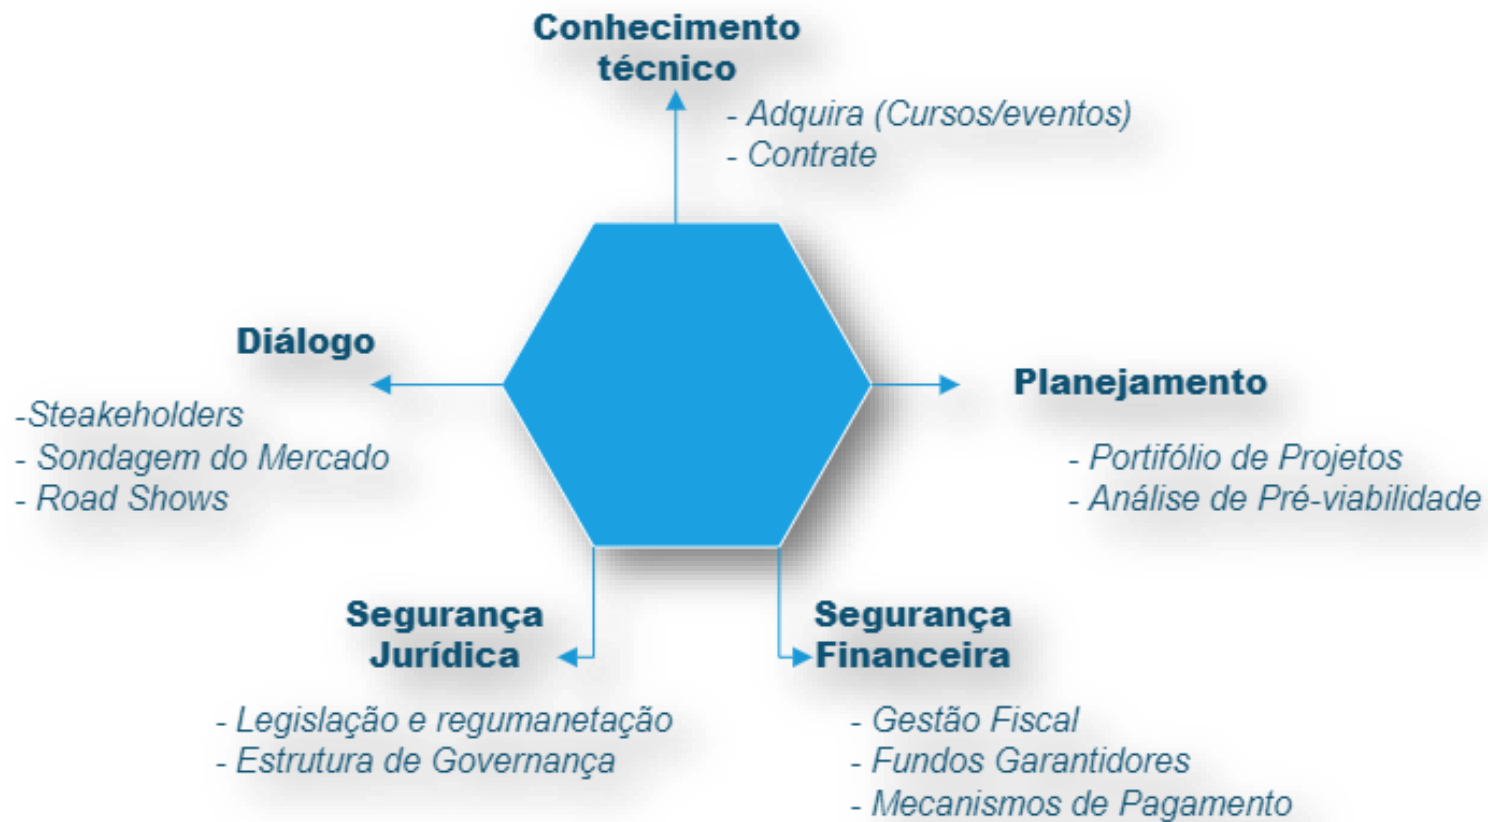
Conhecimento técnico

- Adquira (Cursos/eventos)
- Contrate

Diálogo

-Steakeholders
- Sondagem do Mercado
- Road Shows

Planejamento

- Portifólio de Projetos
- Análise de Pré-viabilidade

Segurança Jurídica

- Legislação e regumanetação
- Estrutura de Governança

Segurança Financeira

- Gestão Fiscal
- Fundos Garantidores
- Mecanismos de Pagamento